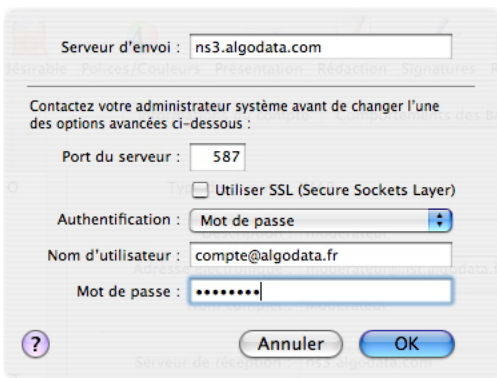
Serveur d'envoi : ns3.algodata.com

Contactez votre administrateur système avant de changer l'une des options avancées ci-dessous :

Port du serveur : 587

Utiliser SSL (Secure Sockets Layer)

Authentification : Mot de passe

Nom d'utilisateur : compte@algodata.fr

Mot de passe : ••••••••

?

Annuler

OK